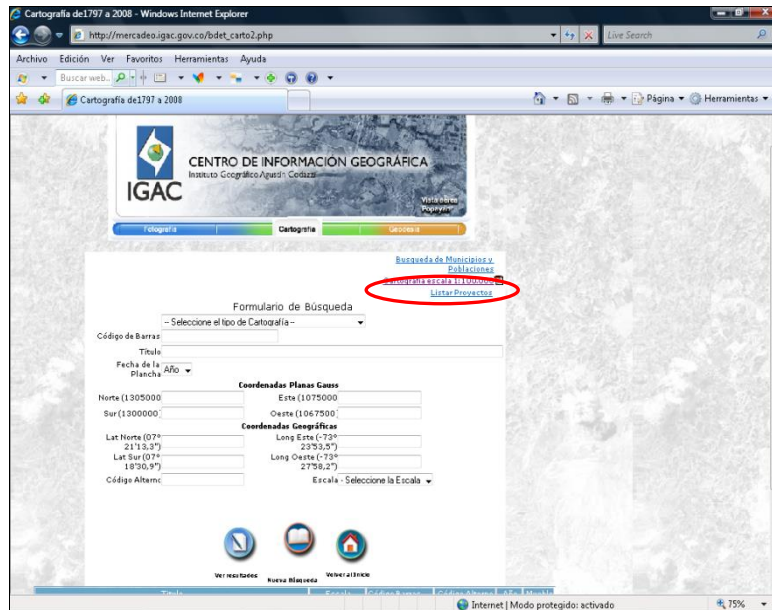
Cartografía de1797 a 2008 - Windows Internet Explorer

http://mercadeo.igac.gov.co/bdet_carto2.php

Live Search

Archivo Edición Ver Favoritos Herramientas Ayuda

Buscar web..

Cartografía de1797 a 2008

Página ▾ Herramientas ▾

CENTRO DE INFORMACIÓN GEOGRÁFICA
Instituto Geográfico Agustín Codazzi

IGAC

Vista de Popayán

Fotografía | Cartografía | Geodesia

Busqueda de Municipios y Poblaciones
Cartografia escala 1:100.000
Listar Proyectos

Formulario de Búsqueda

-- Seleccione el tipo de Cartografía --

Código de Barras

Titulo

Fecha de la Plancha Año

Coordenadas Planas Gauss

Norte (1305000

Este (1075000

Sur (1300000

Oeste (1067500

Coordenadas Geográficas

Lat Norte (07° 21'13,3")

Long Este (-73° 23'53,5")

Lat Sur (07° 18'30,9")

Long Oeste (-73° 27'58,2")

Código Alterno

Escala - Seleccione la Escala

Ver resultados

Nueva Búsqueda

Volver al Inicio

Titulo | Escala | Código Barras | Código Alterno | Año | Mueble

Internet | Modo protegido: activado

75%